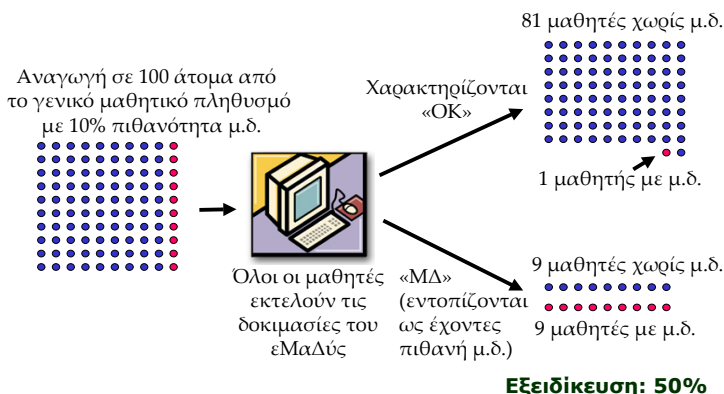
81 μαθητές χωρίς μ.δ.

Αναγωγή σε 100 άτομα από το γενικό μαθητικό πληθυσμό με 10% πιθανότητα μ.δ.

Χαρακτηρίζονται «ΟΚ»

1 μαθητής με μ.δ.

Όλοι οι μαθητές εκτελούν τις δοκιμασίες του εΜαΔύς

«ΜΔ» (εντοπίζονται ως έχοντες πιθανή μ.δ.)

9 μαθητές χωρίς μ.δ.

9 μαθητές με μ.δ.

Εξειδίκευση: 50%